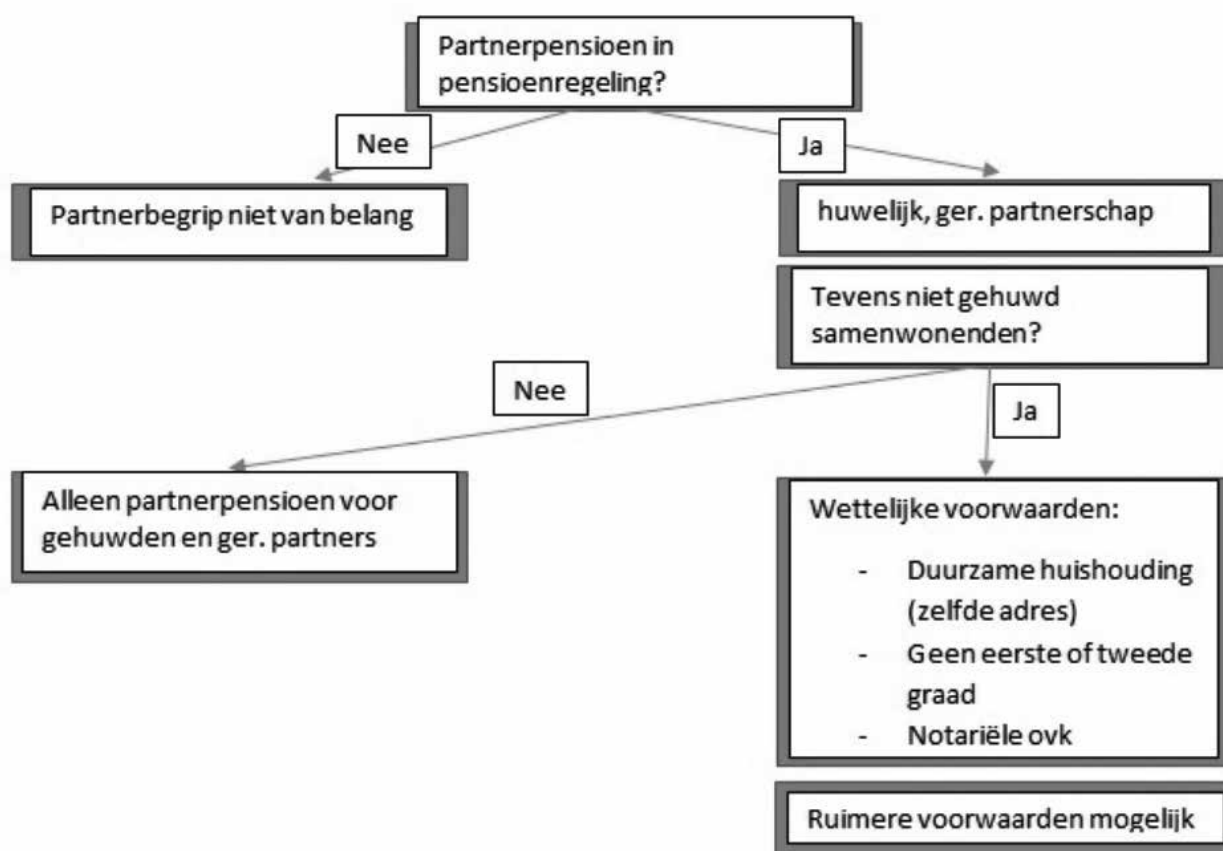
Partnerpensioen in pensioenregeling?

Nee

Ja

Partnerbegrip niet van belang

huwelijk, ger. partnerschap

Tevens niet gehuwd samenwonenden?

Nee

Ja

Alleen partnerpensioen voor gehuwden en ger. partners

Wettelijke voorwaarden:

- Duurzame huishouding (zelfde adres)
- Geen eerste of tweede graad
- Notariële ovk

Ruimere voorwaarden mogelijk